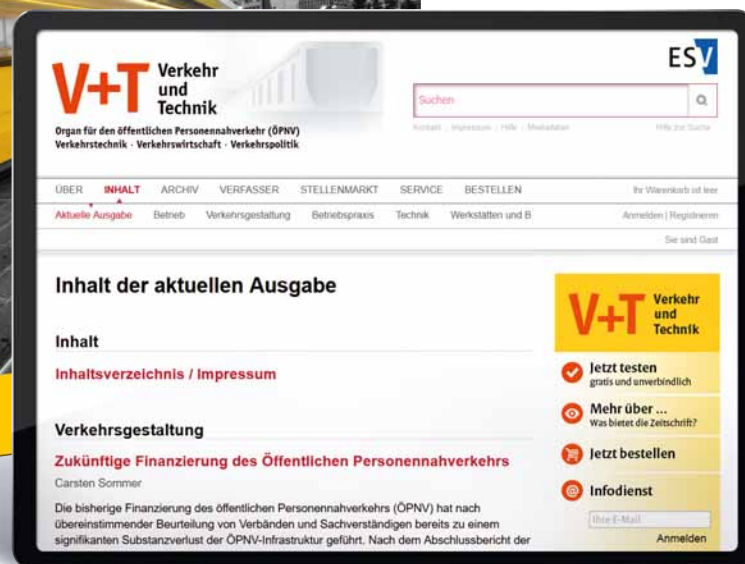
V+T Verkehr und Technik

Organ für den öffentlichen Personennahverkehr (ÖPNV)
Verkehrstechnik · Verkehrswirtschaft · Verkehrspolitik

ESV

Suchen

Kontakt | Impressum | Hilfe | Mediadaten

Hilfe zur Suche

ÜBER INHALT ARCHIV VERFASSER STELLENMARKT SERVICE BESTELLEN

Ihr Warenkorb ist leer

Aktuelle Ausgabe Betrieb Verkehrsgestaltung Betriebspraxis Technik Werkstätten und B

Anmelden | Registrieren

Sie sind Gast

Inhalt der aktuellen Ausgabe

Inhalt

Inhaltsverzeichnis / Impressum

Verkehrsgestaltung

Zukünftige Finanzierung des Öffentlichen Personennahverkehrs

Carsten Sommer

Die bisherige Finanzierung des öffentlichen Personennahverkehrs (ÖPNV) hat nach übereinstimmender Beurteilung von Verbänden und Sachverständigen bereits zu einem signifikanten Substanzverlust der ÖPNV-Infrastruktur geführt. Nach dem Abschlussbericht der

V+T Verkehr und Technik

Jetzt testen
gratis und unverbindlich

Mehr über ...
Was bietet die Zeitschrift?

Jetzt bestellen

Infodienst

Ihre E-Mail

Anmelden